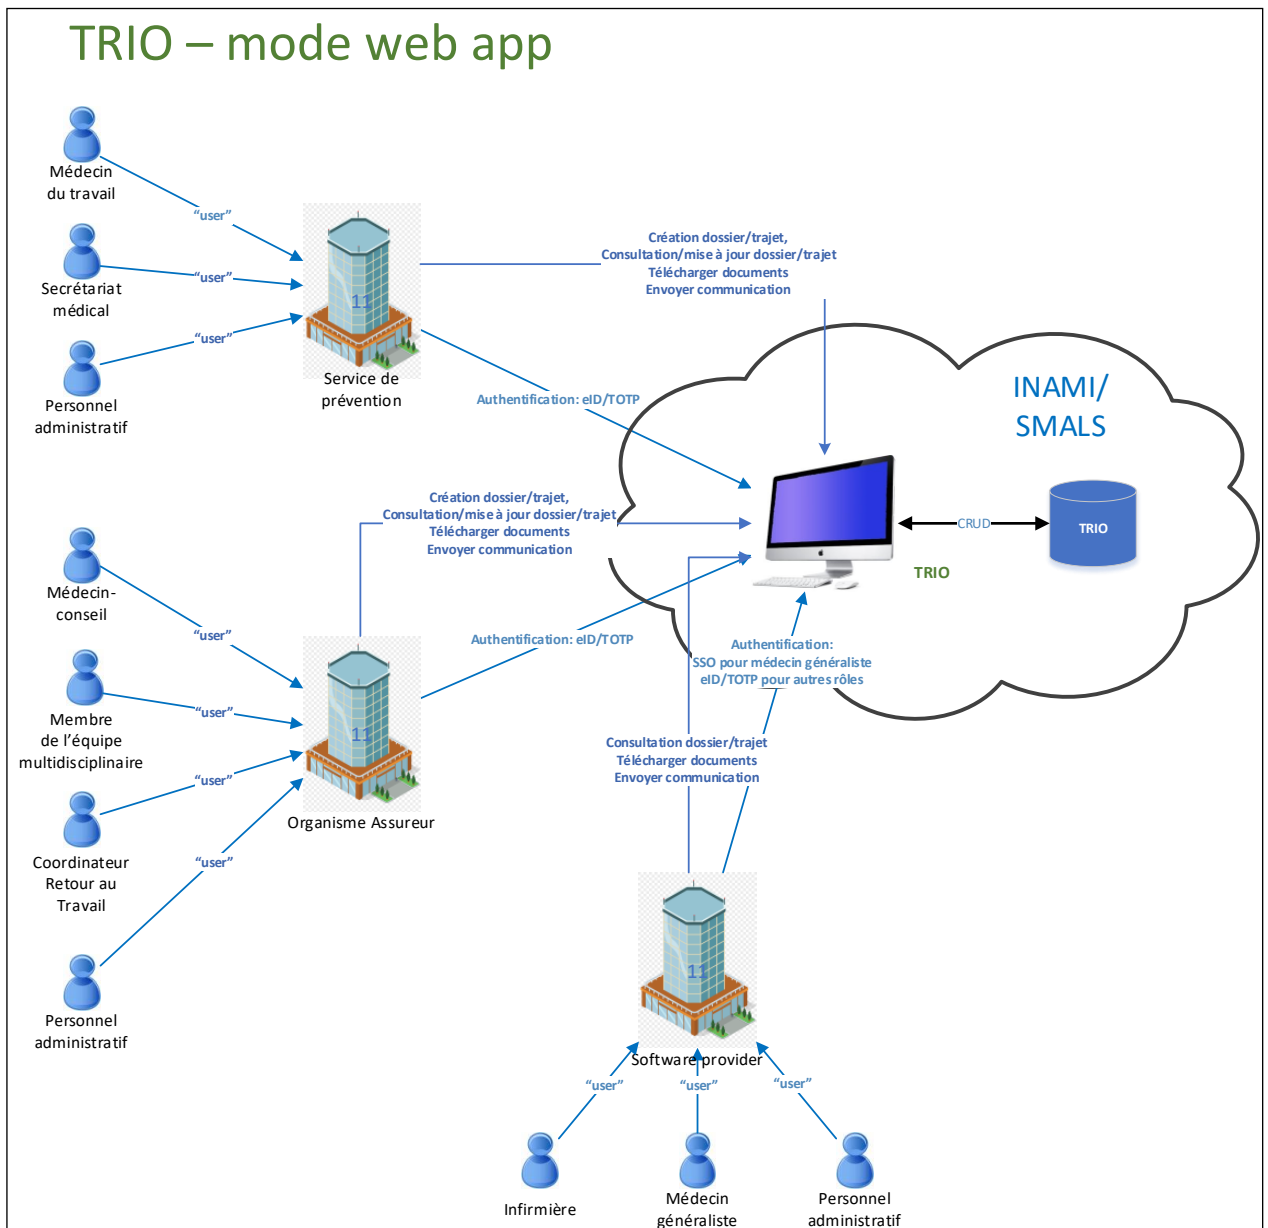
TRIO – mode web app

Médecin du travail

"user"

Secrétariat médical

"user"

Personnel administratif

"user"

11

Service de prévention

Création dossier/trajet,
Consultation/mise à jour dossier/trajet
Télécharger documents
Envoyer communication

Authentification: eID/TOTP

INAMI/ SMALS

Médecin-conseil

"user"

Membre de l'équipe multidisciplinaire

"user"

Coordinateur Retour au Travail

"user"

Personnel administratif

"user"

11

Organisme Assureur

Création dossier/trajet,
Consultation/mise à jour dossier/trajet
Télécharger documents
Envoyer communication

Authentification: eID/TOTP

CRUD

TRIO

TRIO

Authentification:
SSO pour médecin généraliste
eID/TOTP pour autres rôles

Consultation dossier/trajet
Télécharger documents
Envoyer communication

11

Software provider

"user"

"user"

"user"

Infirmière

Médecin généraliste

Personnel administratif